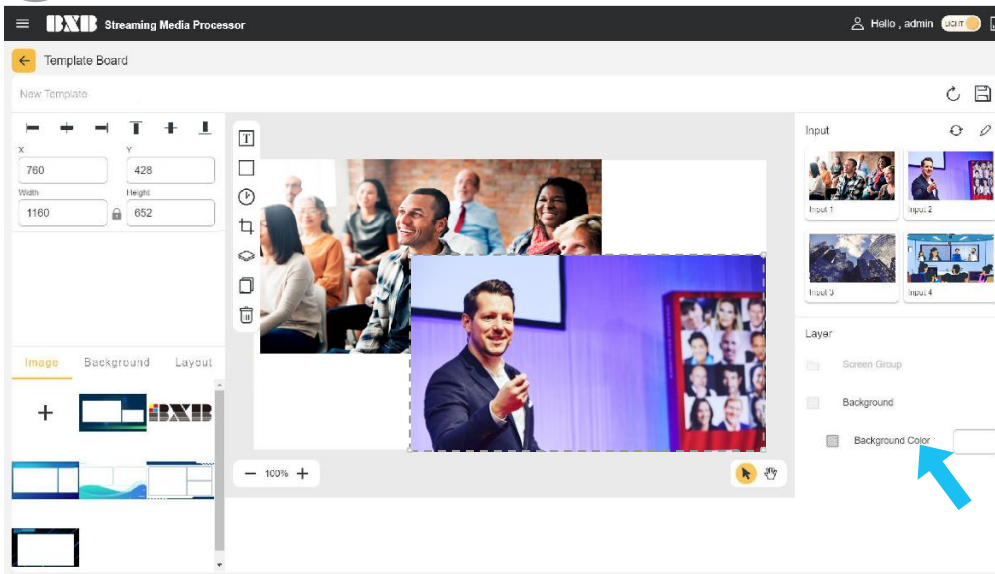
BXB Streaming Media Processor

Hello , admin

Template Board

New Template

X
760
Y
428
Width
1160
Height
652

Image Background Layout

BXB

100%

Input

Input 1
Input 2
Input 3
Input 4

Layer

Screen Group

Background

Background Color